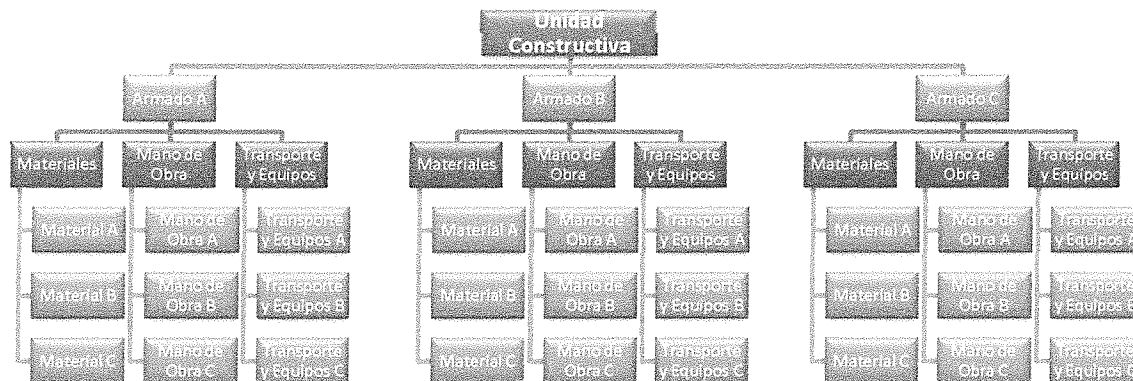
Unidad Constructiva

Armado A

Materiales

Material A

Material B

Material C

Mano de Obra

Mano de Obra A

Mano de Obra B

Mano de Obra C

Transporte y Equipos

Transporte y Equipos A

Transporte y Equipos B

Transporte y Equipos C

Armado B

Materiales

Material A

Material B

Material C

Mano de Obra

Mano de Obra A

Mano de Obra B

Mano de Obra C

Transporte y Equipos

Transporte y Equipos A

Transporte y Equipos B

Transporte y Equipos C

Armado C

Materiales

Material A

Material B

Material C

Mano de Obra

Mano de Obra A

Mano de Obra B

Mano de Obra C

Transporte y Equipos

Transporte y Equipos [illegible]

Transporte y Equipos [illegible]

Transporte y Equipos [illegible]